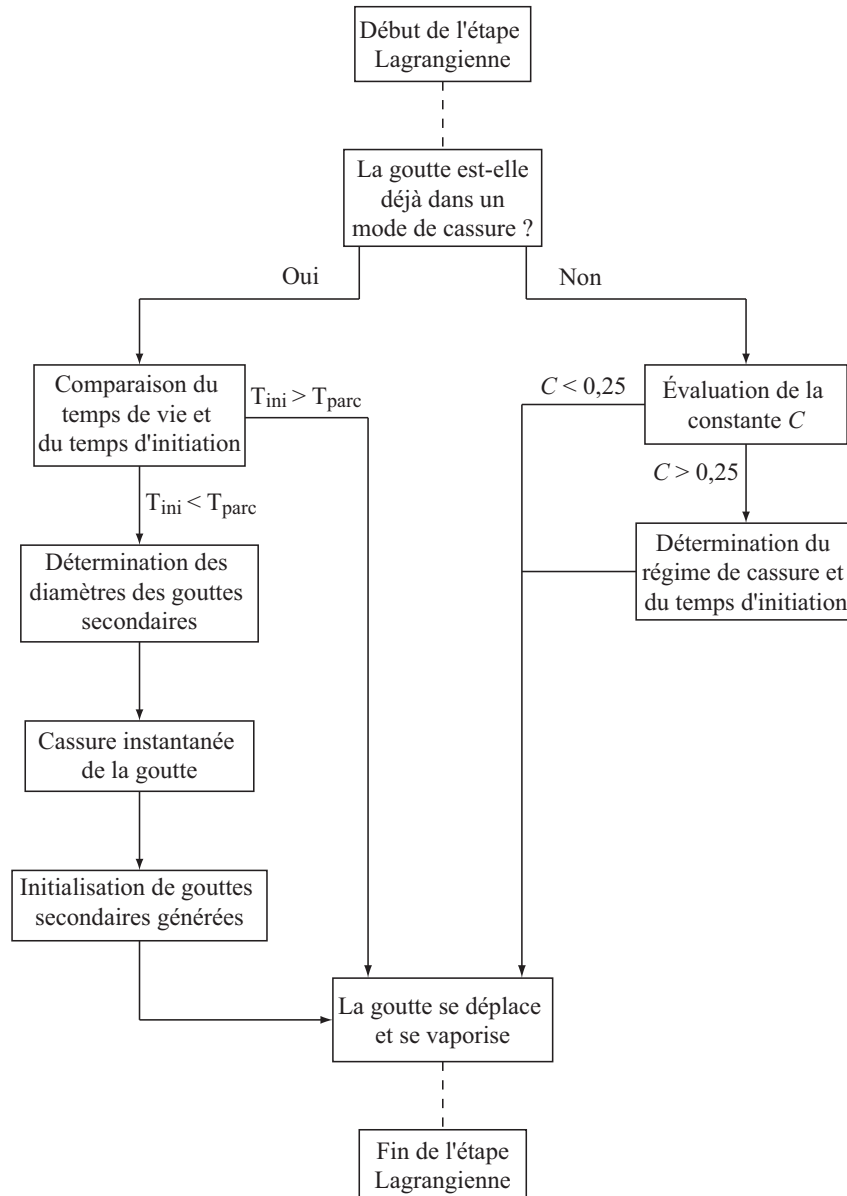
Début de l'étape Lagrangienne

La goutte est-elle déjà dans un mode de cassure ?

Oui

Non

Comparaison du temps de vie et du temps d'initiation

$T_{ini} > T_{parc}$

$T_{ini} < T_{parc}$

$C < 0,25$

Évaluation de la constante $C$

$C > 0,25$

Détermination des diamètres des gouttes secondaires

Détermination du régime de cassure et du temps d'initiation

Cassure instantanée de la goutte

Initialisation de gouttes secondaires générées

La goutte se déplace et se vaporise

Fin de l'étape Lagrangienne